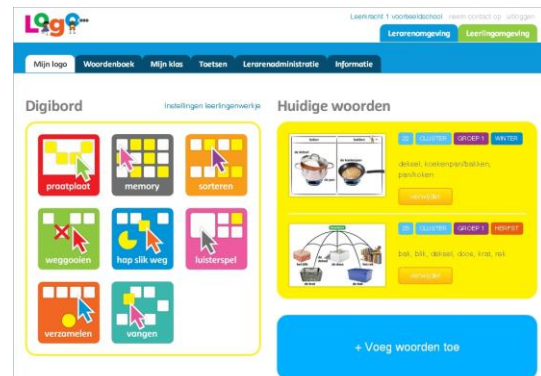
Logo

Leerkracht 1 voorbeeldschool neem contact op uitloggen

Lerarenomgeving Leerlingomgeving

Mijn logo Woordenboek Mijn klas Toetsen Lerarenadministratie Informatie

Digibord

Instellingen leerlingenwerkje

praatplaat

memory

sorteren

weggooien

hap slik weg

luisterspel

verzamelen

vangen

Huidige woorden

20 CLUSTER GROEP 1 WINTER

deksel, koekenpan/bakken, pan/koken.

verwijder

20 CLUSTER GROEP 1 HERFST

bak, blik, deksel, doos, krat, rek

verwijder

+ Voeg woorden toe